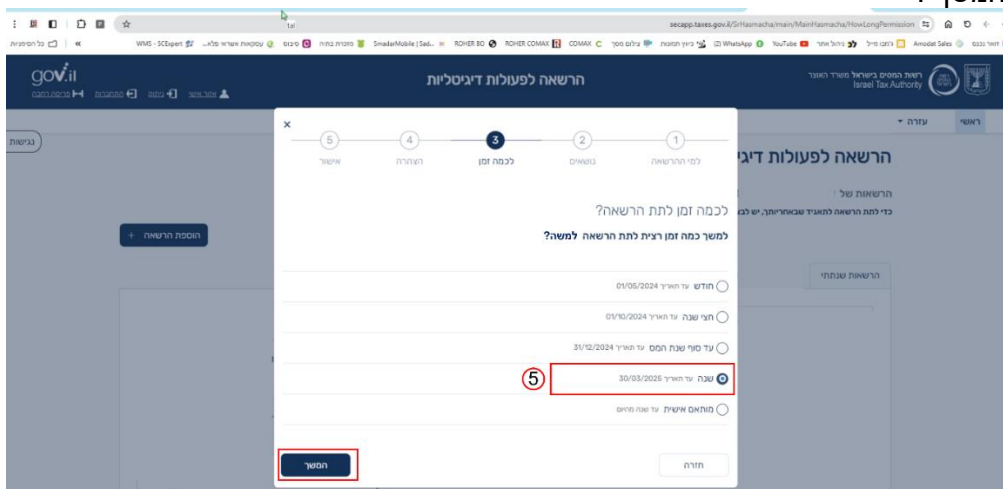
secapp.taxes.gov.il/SrHasmacha/main/MainHasmacha/HowLongPermission

WMS - SCExpert | SmadarMobile | ROHER BO | ROHER COMAX | COMAX | WhatsApp | YouTube | Amodat Sales

gov.il

הרשאה לפעולות דיגיטליות

רשות המסים בישראל משרד האוצר Israel Tax Authority

ראשי | עזרה

נגישות

הרשאה לפעולות דיג

הרשאות של

הוספת הרשאה +

הרשאות שנתתי

×

1 למי ההרשאה | 2 נושאים | 3 לכמה זמן | 4 הצהרה | 5 אישור

לכמה זמן לתת הרשאה?

למשך כמה זמן רצית לתת הרשאה למשה?

חודש עד תאריך 01/05/2024

חצי שנה עד תאריך 01/10/2024

עד סוף שנת המס עד תאריך 31/12/2024

שנה עד תאריך 30/03/2025

מותאם אישית עד שנת מיוחס

5

חזרה

המשך